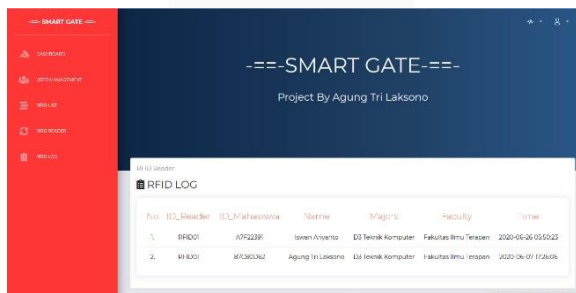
-== SMART GATE ==-

DASHBOARD

DATA MAHASISWA

RFID LIST

RFID READER

RFID LOG

-==-SMART GATE-==-

Project By Agung Tri Laksono

RFID Reader

RFID LOG

| No | ID_Reader | ID_Mahasiswa | Name | Majors | Faculty | Timer |
|---|---|---|---|---|---|---|
| 1. | RFID01 | A7F22391 | Iswan Ariyanto | D3 Teknik Komputer | Fakultas Ilmu Terapan | 2020-06-26 05:50:23 |
| 2. | RFID01 | B7C9C062 | Agung Tri Laksono | D3 Teknik Komputer | Fakultas Ilmu Terapan | 2020-06-07 17:26:06 |